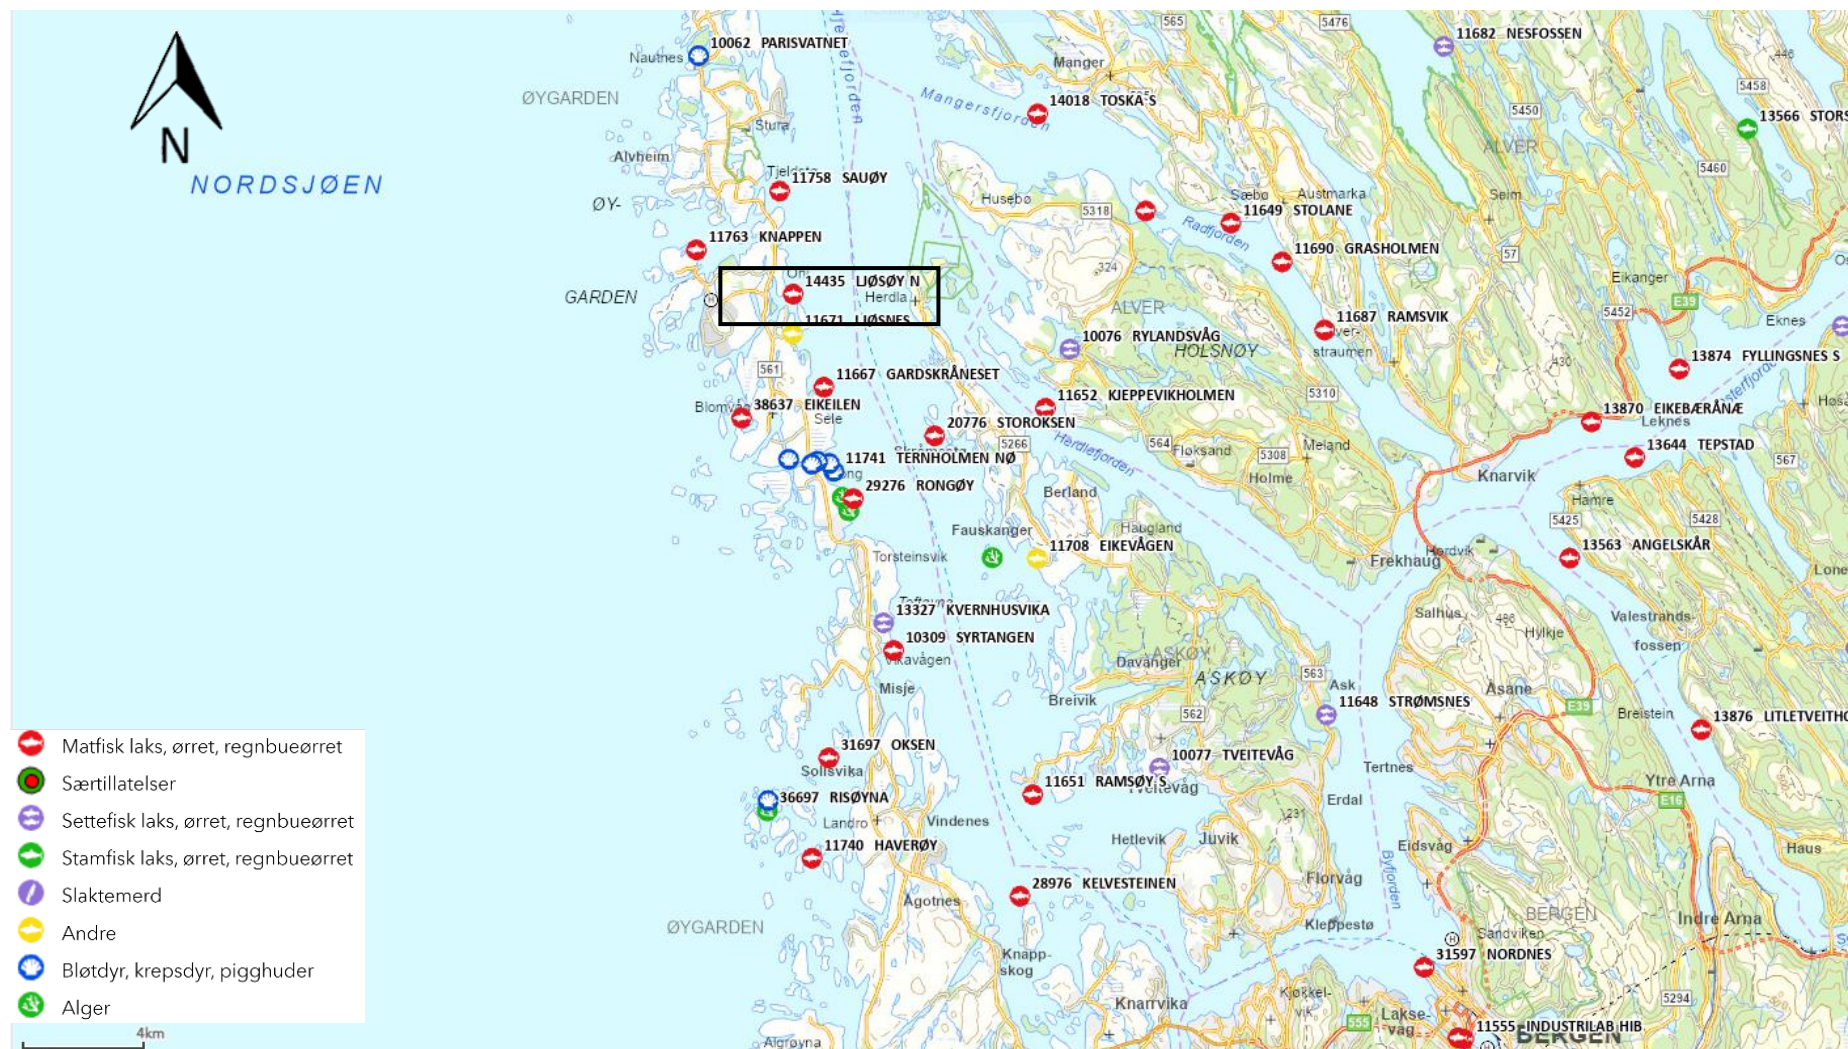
N
NORDSJØEN

ØYGARDEN
ØY-
GARDEN
ØYGARDEN

10062 PARISVATNET
Nautnes
Manger
Mangersfjorden
14018 TOSKA S
11682 NESFOSSEN
13566 STOR
Sture
Alvheim
Tjeldstø
11758 SAUØY
11763 KNAPPEN
Husebø
Sæbø
Austmarka
11649 STOLANE
Radfjorden
11690 GRASHOLMEN
ALVER
Seim
Eikanger
Eknes
14435 LJØSØY N
Herdla
11671 LJØSNES
ALVER
10076 RYLANDSVÅG
HOLSNØY
11687 RAMSVIK
straumen
13874 FYLLINGSNES S
11667 GARDSKRÅNESET
Blomvåg
38637 EIKEILEN
Sele
11652 KJEPPEVIKHOLMEN
20776 STOROKSEN
13870 EIKEBÆRÅNÆ
Leknes
13644 TEPSTAD
11741 TERNHOLMEN NØ
Herdlefjorden
Flöksand
Meland
Holme
Knarvik
29276 RONGØY
Berland
Hamre
Haugland
Fauskanger
11708 EIKEVÅGEN
Torsteinsvik
Frekhaug
Hordvik
13563 ANGELSKÅR
13327 KVERNHUSVIKA
10309 SYRTANGEN
Vikavågen
Salhus
Hylkje
Valestrands-
fossen
ASKØY
ASKØY
Davanger
Misje
Breivik
Ask
11648 STRØMSNES
Åsane
Breistein
13876 LITLETVEITH
31697 OKSEN
Solsvika
10077 TVEITEVÅG
11651 RAMSØY S
Tveitevåg
Tertnes
Ytre Arna
36697 RISØYNA
Landro
Vindenes
Erdal
Hetlevik
Juvik
Eidsvåg
Byfjorden
Haus
11740 HAVERØY
Florvåg
28976 KELVESTEINEN
Agotnes
BERGEN
Indre Arna
Kleppestø
Sandviken
31597 NORDNES
Knapp-
skog
Knarrvika
Kjøkkel-
vik
Lakse-
våg
11555 INDUSTRILAB HIB
BERGEN
Algrøyna
565
5476
5450
5458
5460
5318
324
57
E39
5452
561
5310
5266
564
5308
430
567
5425
5428
563
562
E39
E16
231
555
5294

Matfisk laks, ørret, regnbueørret
Særtillatelser
Settefisk laks, ørret, regnbueørret
Stamfisk laks, ørret, regnbueørret
Slaktemerd
Andre
Bløtdyr, krepsdyr, pigghuder
Alger
4km